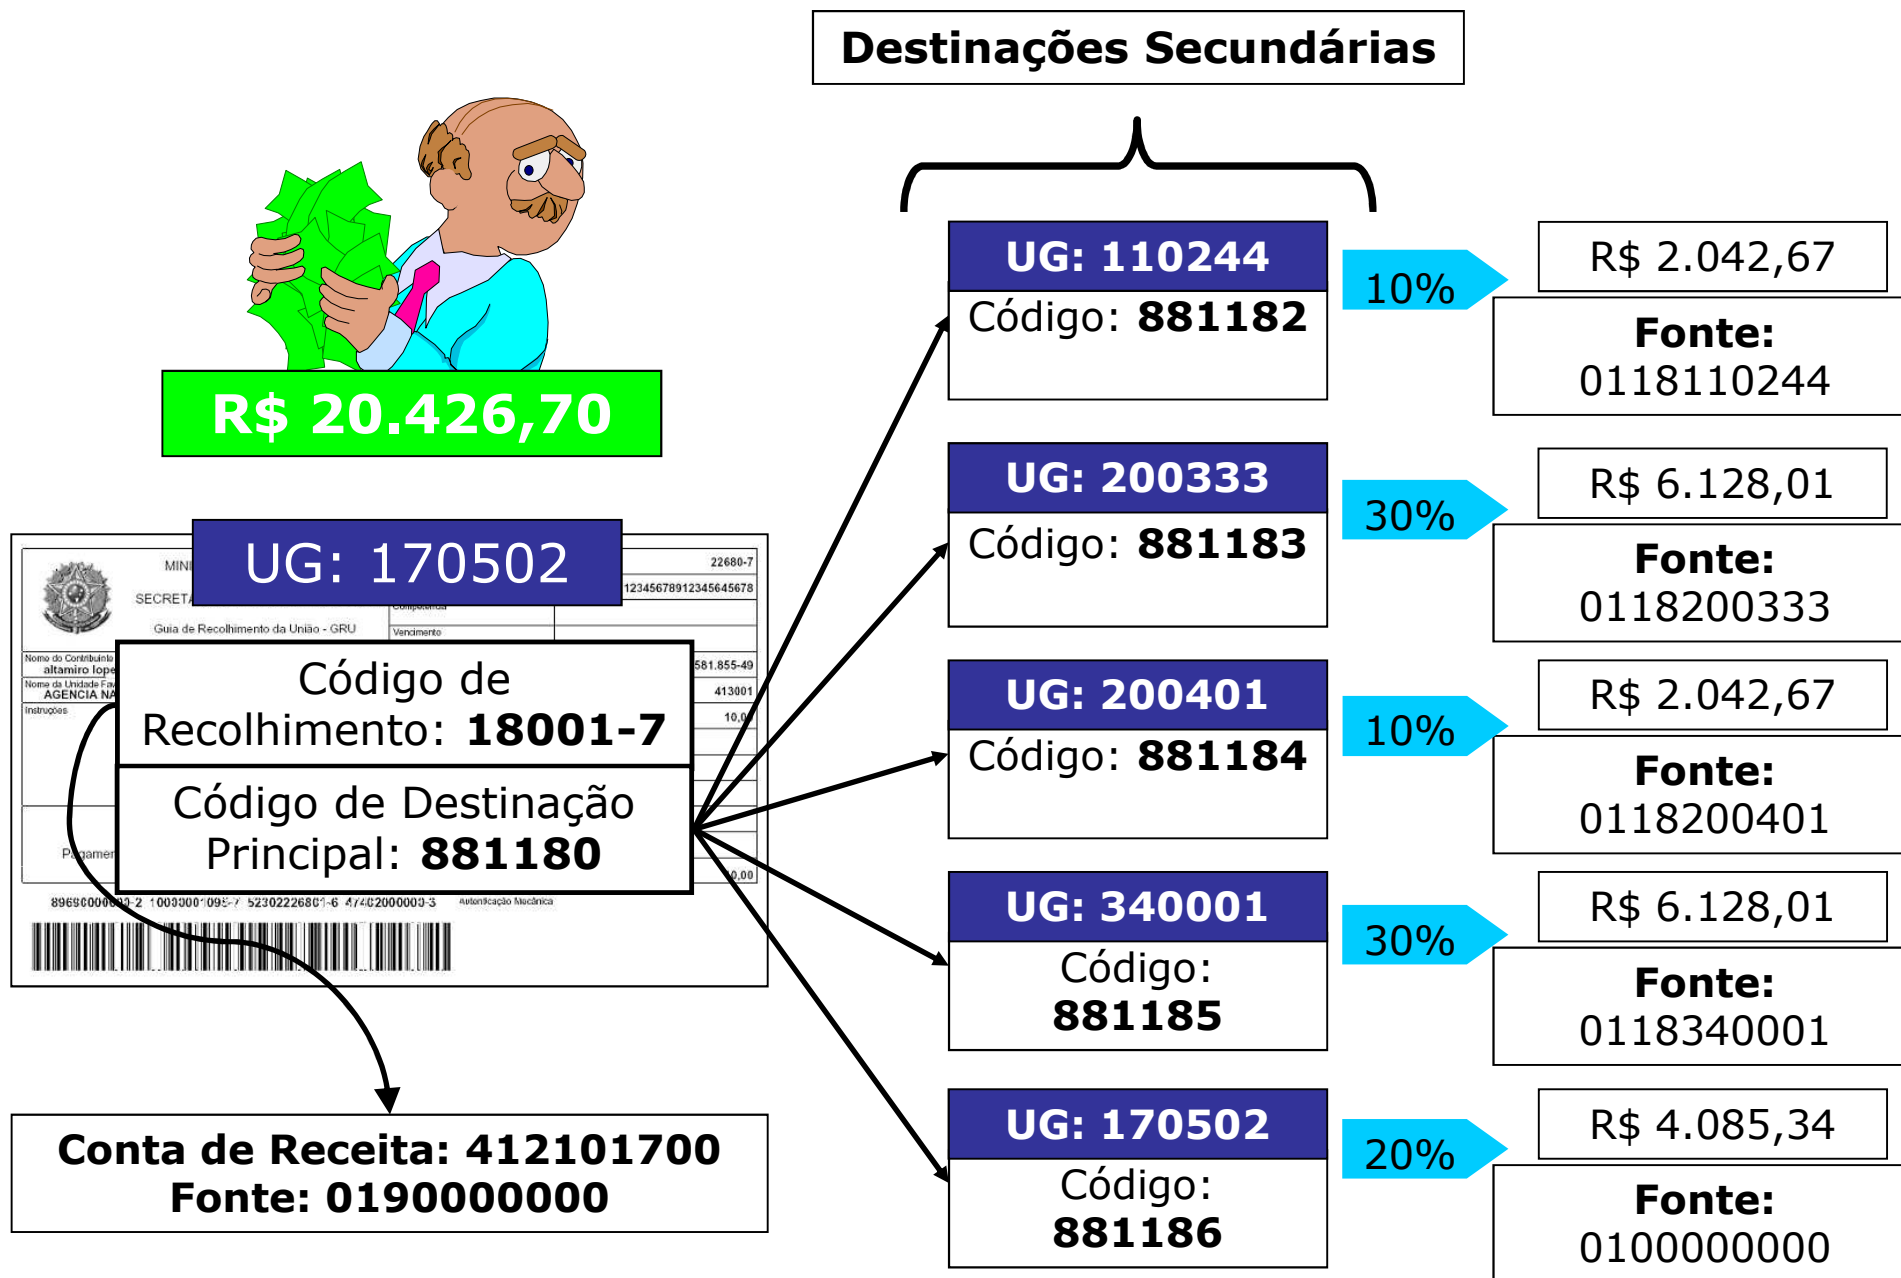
Destinações Secundárias

R$ 20.426,70

MINI
SECRETA
Guia de Recolhimento da União - GRU

UG: 170502

22680-7
12345678912345645678
Competência
Vencimento

Nome do Contribuinte
altamiro lope
Nome da Unidade Fa
AGENCIA NA
Instruções

581.855-49
413001
10,0

Código de Recolhimento: 18001-7

Código de Destinação Principal: 881180

Pagamen
0,00

89690000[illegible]-2 10000001095-7 52302226801-6 47402000003-3
Autenticação Mecânica

Conta de Receita: 412101700
Fonte: 0190000000

UG: 110244
Código: 881182
10%
R$ 2.042,67
Fonte: 0118110244

UG: 200333
Código: 881183
30%
R$ 6.128,01
Fonte: 0118200333

UG: 200401
Código: 881184
10%
R$ 2.042,67
Fonte: 0118200401

UG: 340001
Código: 881185
30%
R$ 6.128,01
Fonte: 0118340001

UG: 170502
Código: 881186
20%
R$ 4.085,34
Fonte: 0100000000